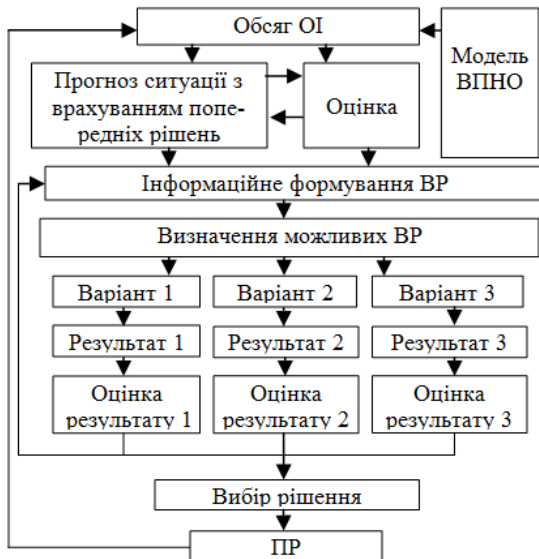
Обсяг ОІ

Модель ВПНО

Прогноз ситуації з врахуванням попередніх рішень

Оцінка

Інформаційне формування ВР

Визначення можливих ВР

Варіант 1

Варіант 2

Варіант 3

Результат 1

Результат 2

Результат 3

Оцінка результату 1

Оцінка результату 2

Оцінка результату 3

Вибір рішення

ПР